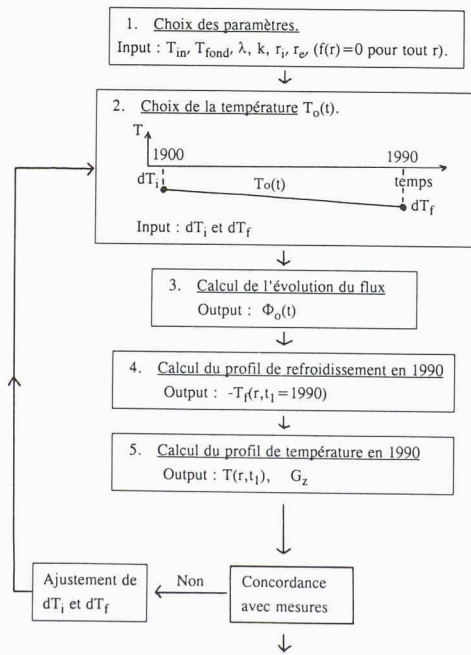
1. Choix des paramètres.

Input : $T_{in}$, $T_{fond}$, $\lambda$, k, $r_i$, $r_e$, (f(r)=0 pour tout r).

2. Choix de la température $T_o(t)$.

T

1900

1990

$dT_i$

$T_o(t)$

temps

$dT_f$

Input : $dT_i$ et $dT_f$

3. Calcul de l'évolution du flux

Output : $\Phi_o(t)$

4. Calcul du profil de refroidissement en 1990

Output : $-T_f(r,t_1=1990)$

5. Calcul du profil de température en 1990

Output : $T(r,t_1)$, $G_z$

Ajustement de $dT_i$ et $dT_f$

Non

Concordance avec mesures